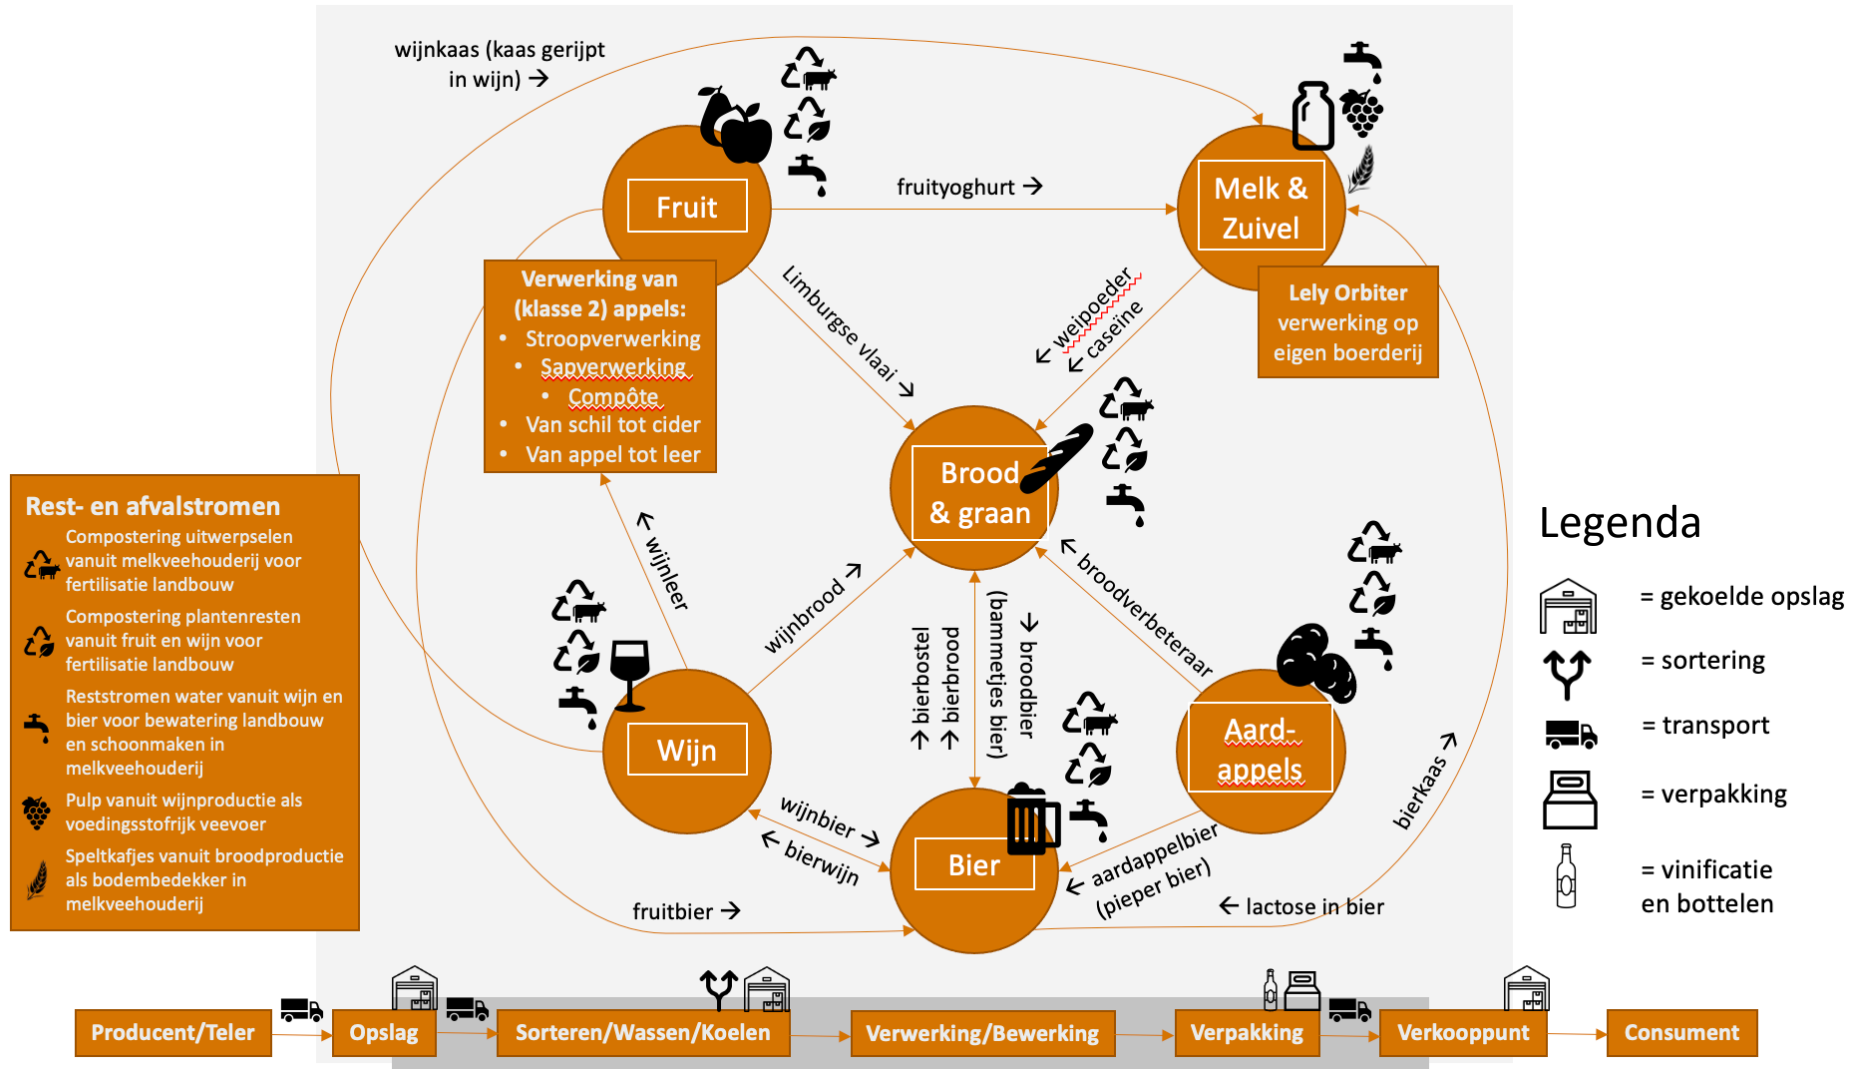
wijnkaas (kaas gerijpt in wijn) →

Fruit

fruityoghurt →

Melk & Zuivel

Verwerking van (klasse 2) appels:
• Stroopverwerking
• Sapverwerking
• Compôte
• Van schil tot cider
• Van appel tot leer

Limburgse vlaai →

↙ weipoeder
↙ caseïne

Lely Orbiter verwerking op eigen boerderij

Brood & graan

Rest- en afvalstromen
Compostering uitwerpselen vanuit melkveehouderij voor fertilisatie landbouw
Compostering plantenresten vanuit fruit en wijn voor fertilisatie landbouw
Reststromen water vanuit wijn en bier voor bewatering landbouw en schoonmaken in melkveehouderij
Pulp vanuit wijnproductie als voedingsstofrijk veevoer
Speltkafjes vanuit broodproductie als bodembedekker in melkveehouderij

← wijnleer

wijnbrood →

← broodverbeteraar

Legenda

= gekoelde opslag
= sortering
= transport
= verpakking
= vinificatie en bottelen

→ bierbostel
→ bierbrood
(bammetjes bier)
→ broodbier

Wijn

Aard-appels

bierkaas →

wijnbier →
← bierwijn

Bier

← aardappelbier (pieper bier)

fruitbier →

← lactose in bier

Producent/Teler
Opslag
Sorteren/Wassen/Koelen
Verwerking/Bewerking
Verpakking
Verkooppunt
Consument